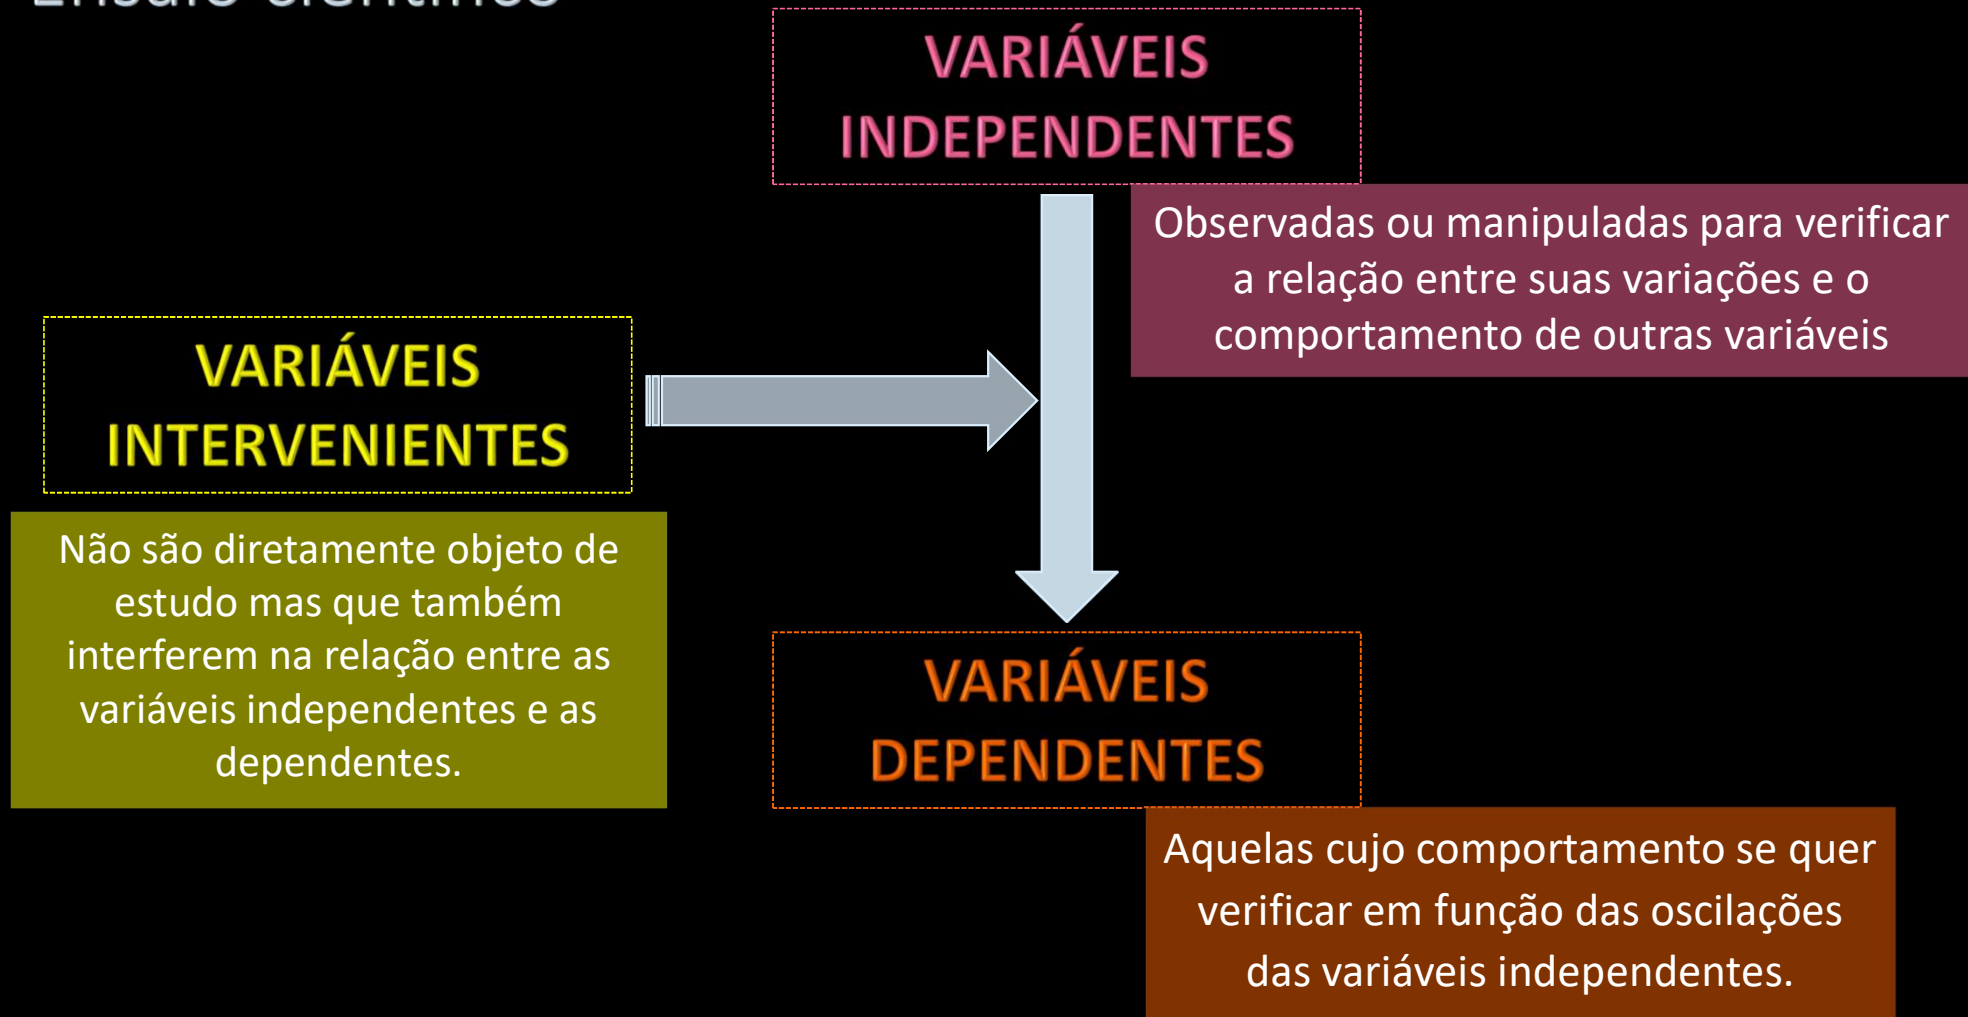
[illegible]

VARIÁVEIS INDEPENDENTES

Observadas ou manipuladas para verificar a relação entre suas variações e o comportamento de outras variáveis

VARIÁVEIS INTERVENIENTES

Não são diretamente objeto de estudo mas que também interferem na relação entre as variáveis independentes e as dependentes.

VARIÁVEIS DEPENDENTES

Aquelas cujo comportamento se quer verificar em função das oscilações das variáveis independentes.